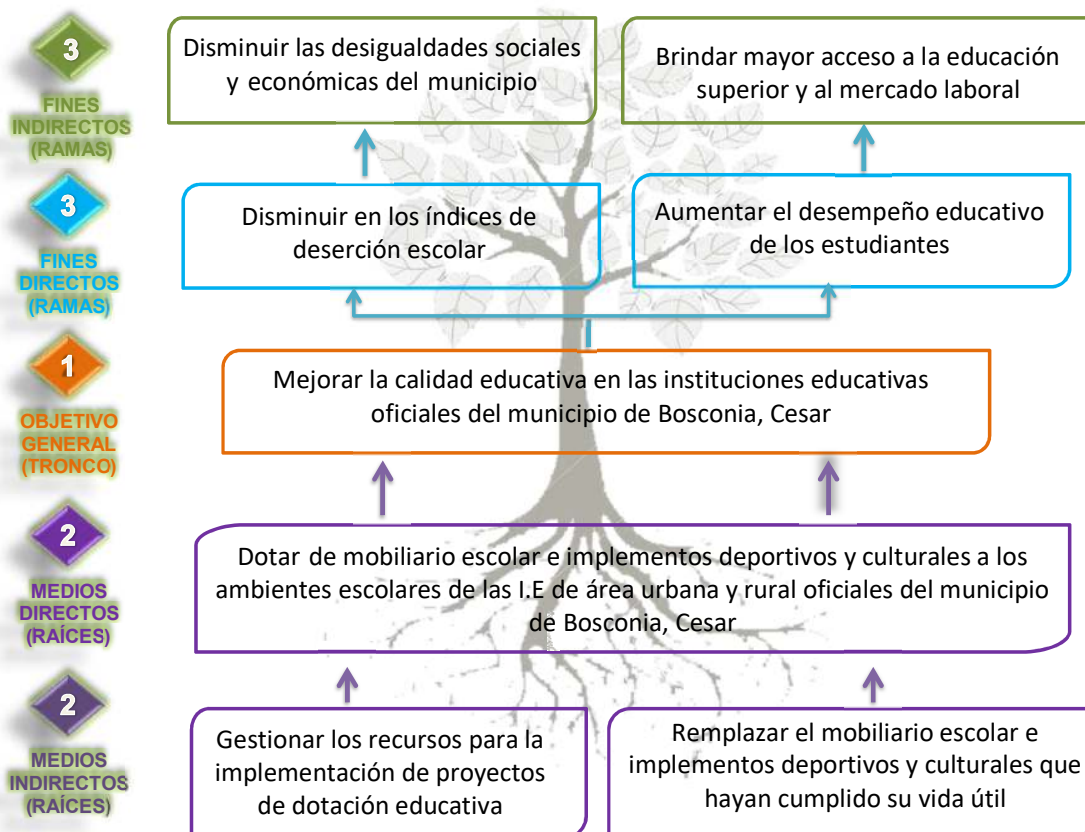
3

FINES INDIRECTOS (RAMAS)

3

FINES DIRECTOS (RAMAS)

1

OBJETIVO GENERAL (TRONCO)

2

MEDIOS DIRECTOS (RAÍCES)

2

MEDIOS INDIRECTOS (RAÍCES)

Disminuir las desigualdades sociales y económicas del municipio

Brindar mayor acceso a la educación superior y al mercado laboral

Disminuir en los índices de deserción escolar

Aumentar el desempeño educativo de los estudiantes

Mejorar la calidad educativa en las instituciones educativas oficiales del municipio de Bosconia, Cesar

Dotar de mobiliario escolar e implementos deportivos y culturales a los ambientes escolares de las I.E de área urbana y rural oficiales del municipio de Bosconia, Cesar

Gestionar los recursos para la implementación de proyectos de dotación educativa

Remplazar el mobiliario escolar e implementos deportivos y culturales que hayan cumplido su vida útil